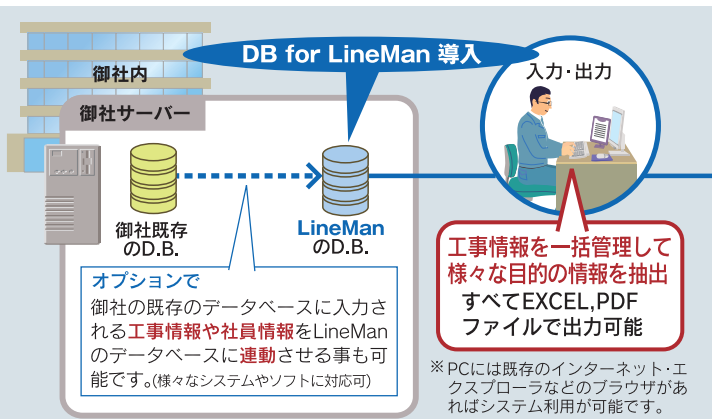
DB for LineMan 導入

御社内

御社サーバー

御社既存のD.B.

LineManのD.B.

入力･出力

オプションで
御社の既存のデータベースに入力される工事情報や社員情報をLineManのデータベースに連動させる事も可能です。(様々なシステムやソフトに対応可)

工事情報を一括管理して様々な目的の情報を抽出
すべてEXCEL,PDFファイルで出力可能

※PCには既存のインターネット･エクスプローラなどのブラウザがあればシステム利用が可能です。